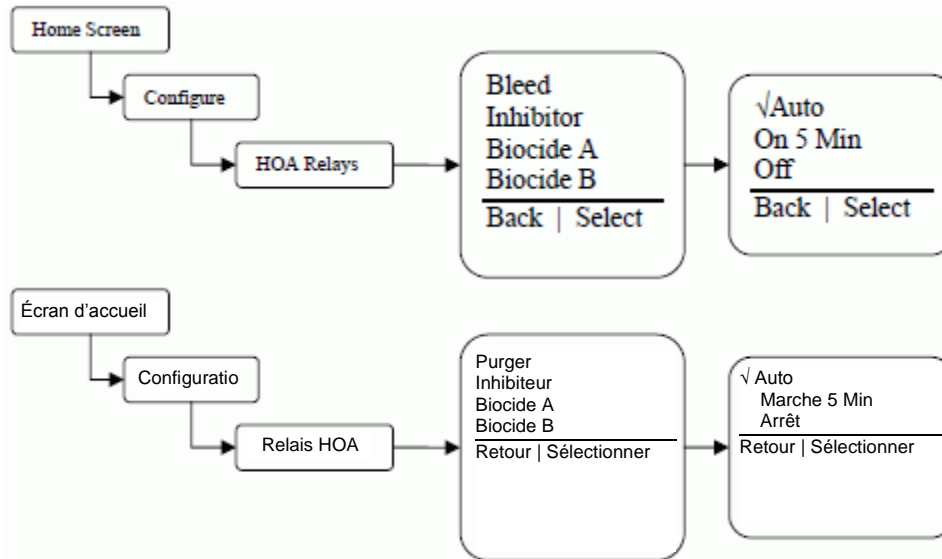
Home Screen

Configure

HOA Relays

Bleed
Inhibitor
Biocide A
Biocide B
Back | Select

√Auto
On 5 Min
Off
Back | Select

Écran d'accueil

Configuratio

Relais HOA

Purger
Inhibiteur
Biocide A
Biocide B
Retour | Sélectionner

√ Auto
Marche 5 Min
Arrêt
Retour | Sélectionner